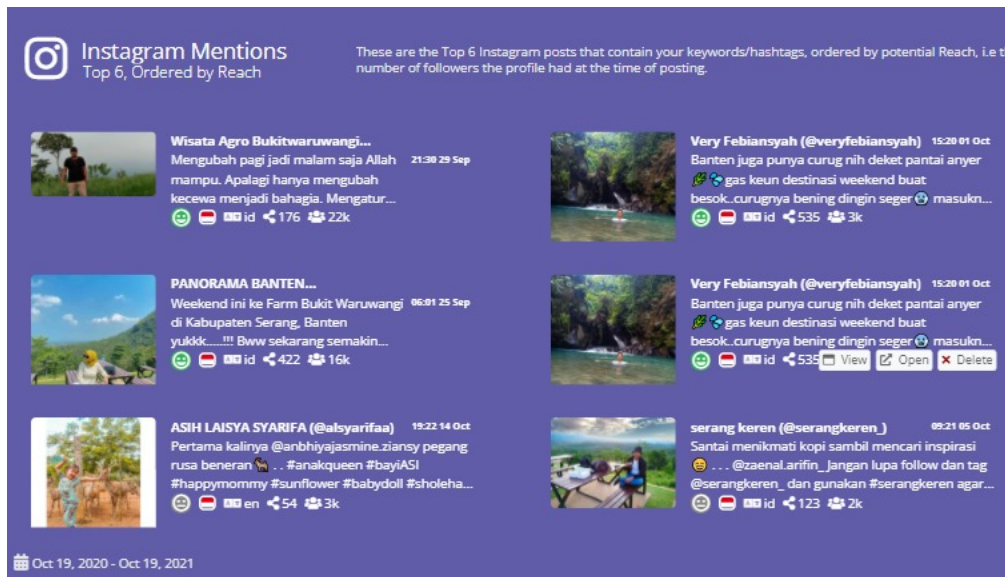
Instagram Mentions
Top 6, Ordered by Reach

These are the Top 6 Instagram posts that contain your keywords/hashtags, ordered by potential Reach, i.e t number of followers the profile had at the time of posting.

Wisata Agro Bukitwaruwangi... 21:30 29 Sep
Mengubah pagi jadi malam saja Allah mampu. Apalagi hanya mengubah kecewa menjadi bahagia. Mengatur...
id 176 22k

Very Febiansyah (@veryfebiansyah) 15:20 01 Oct
Banten juga punya curug nih deket pantai anyer gas keun destinasi weekend buat besok..curugnya bening dingin seger masukn...
id 535 3k

PANORAMA BANTEN... 06:01 25 Sep
Weekend ini ke Farm Bukit Waruwangi di Kabupaten Serang, Banten yukkk.....!!! Bww sekarang semakin...
id 422 16k

Very Febiansyah (@veryfebiansyah) 15:20 01 Oct
Banten juga punya curug nih deket pantai anyer gas keun destinasi weekend buat besok..curugnya bening dingin seger masukn...
id 535 View Open Delete

ASIH LAISYA SYARIFA (@alsyarifaa) 19:22 14 Oct
Pertama kalinya @anbhiyajasmine.ziansy pegang rusa beneran . . #anakqueen #bayiASI #happymommy #sunflower #babydoll #sholeha...
en 54 3k

serang keren (@serangkeren_) 09:21 05 Oct
Santai menikmati kopi sambil mencari inspirasi . . @zaenal.arifin_ Jangan lupa follow dan tag @serangkeren_ dan gunakan #serangkeren agar...
id 123 2k

Oct 19, 2020 - Oct 19, 2021